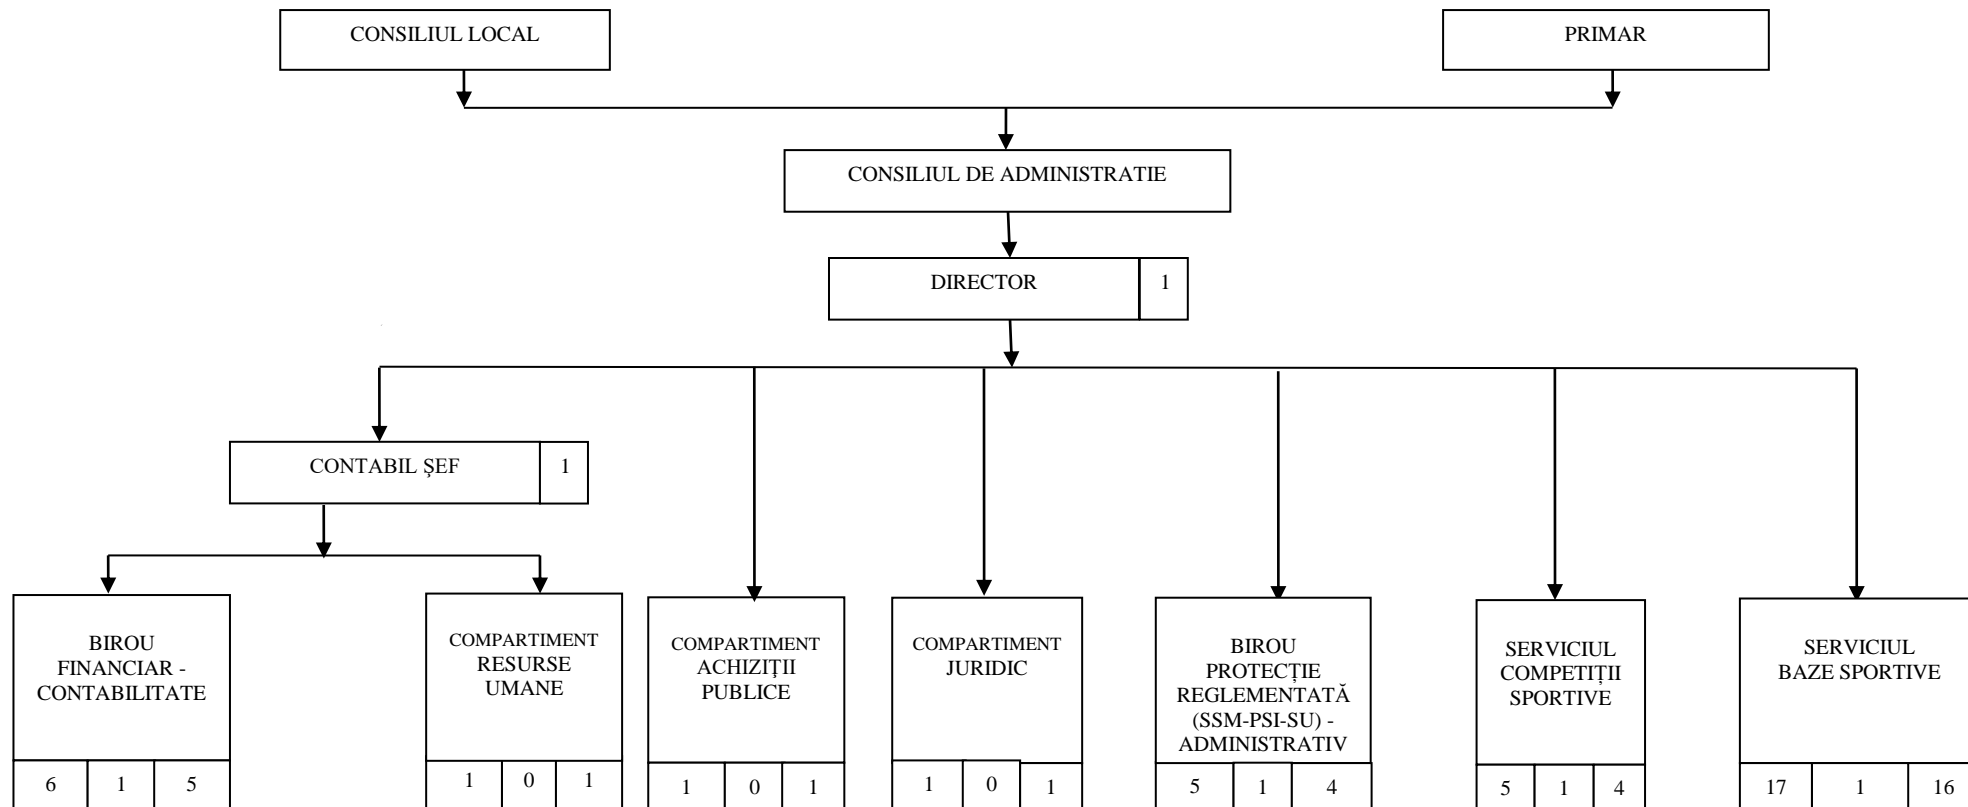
CONSILIUL LOCAL

PRIMAR

CONSILIUL DE ADMINISTRATIE

DIRECTOR 1

CONTABIL ŞEF 1

BIROU FINANCIAR - CONTABILITATE
6 1 5

COMPARTIMENT RESURSE UMANE
1 0 1

COMPARTIMENT ACHIZIȚII PUBLICE
1 0 1

COMPARTIMENT JURIDIC
1 0 1

BIROU PROTECȚIE REGLEMENTATĂ (SSM-PSI-SU) - ADMINISTRATIV
5 1 4

SERVICIUL COMPETIȚII SPORTIVE
5 1 4

SERVICIUL BAZE SPORTIVE
17 1 16